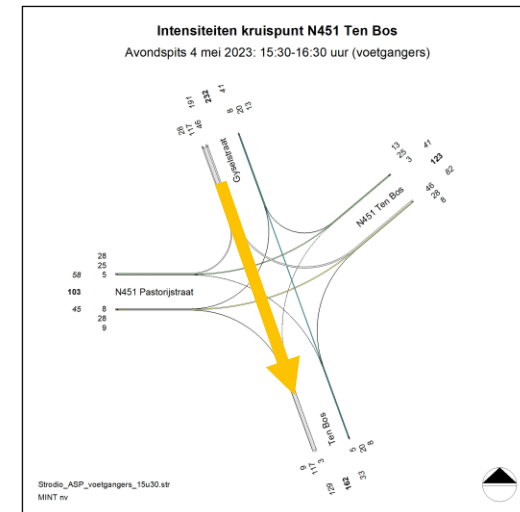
Intensiteiten kruispunt N451 Ten Bos

Avondspits 4 mei 2023: 15:30-16:30 uur (voetgangers)

191
232
41
8
20
13
26
117
46
Gyselstraat

13
25
3
41
123
82
46
28
8
N451 Ten Bos

28
25
5
58
103
45
8
28
9
N451 Pastorijstraat

Ten Bos
9
117
3
5
20
8
129
162
33

Strodio_ASP_voetgangers_15u30.str
MINT nv